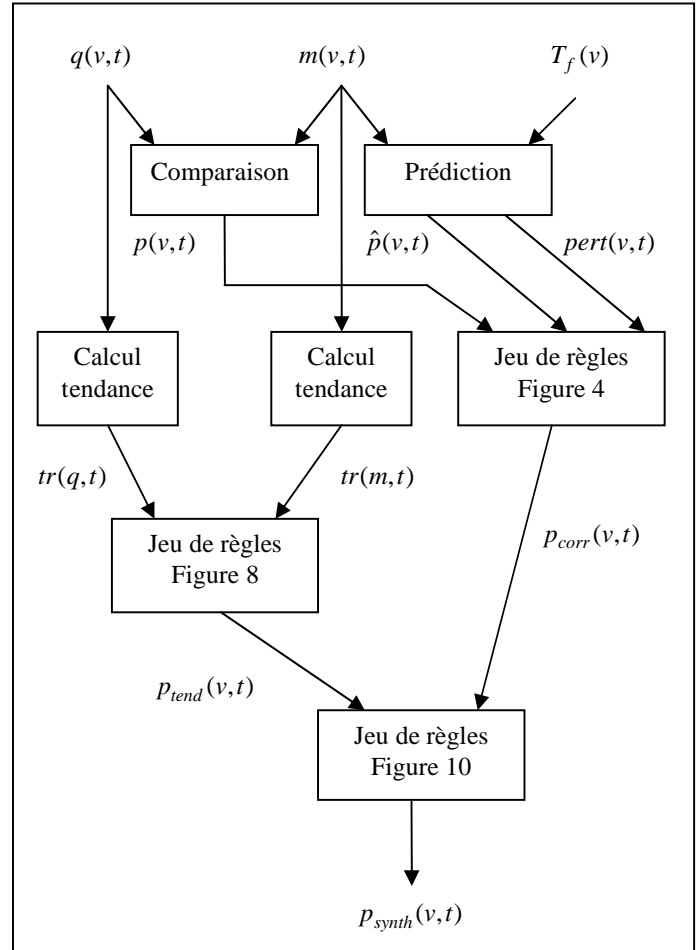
$q(v,t)$

$m(v,t)$

$T_f(v)$

Comparaison

Prédiction

$p(v,t)$

$\hat{p}(v,t)$

$pert(v,t)$

Calcul tendance

Calcul tendance

Jeu de règles Figure 4

$tr(q,t)$

$tr(m,t)$

Jeu de règles Figure 8

$p_{corr}(v,t)$

$p_{tend}(v,t)$

Jeu de règles Figure 10

$p_{synth}(v,t)$